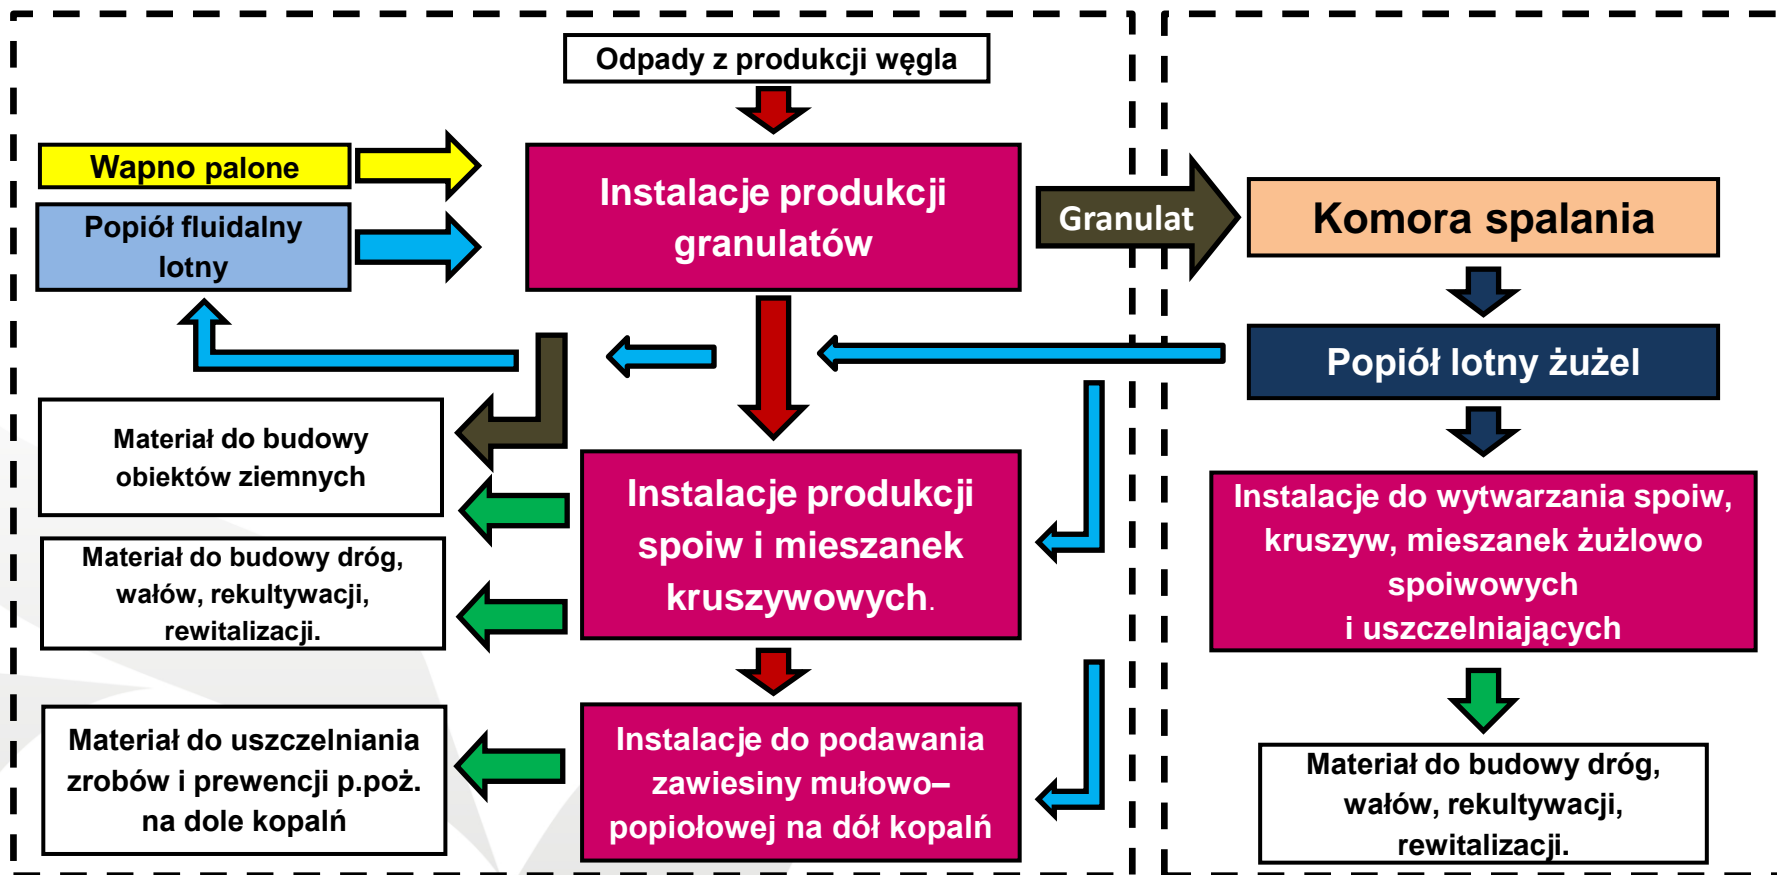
Odpady z produkcji węgla

Wapno palone

Popiół fluidalny lotny

Instalacje produkcji granulatów

Granulat

Komora spalania

Popiół lotny żużel

Materiał do budowy obiektów ziemnych

Materiał do budowy dróg, wałów, rekultywacji, rewitalizacji.

Instalacje produkcji spoiw i mieszanek kruszywowych.

Instalacje do wytwarzania spoiw, kruszyw, mieszanek żużlowo spoiwowych i uszczelniających

Materiał do uszczelniania zrobów i prewencji p.poż. na dole kopalń

Instalacje do podawania zawiesiny mułowo–popiołowej na dół kopalń

Materiał do budowy dróg, wałów, rekultywacji, rewitalizacji.